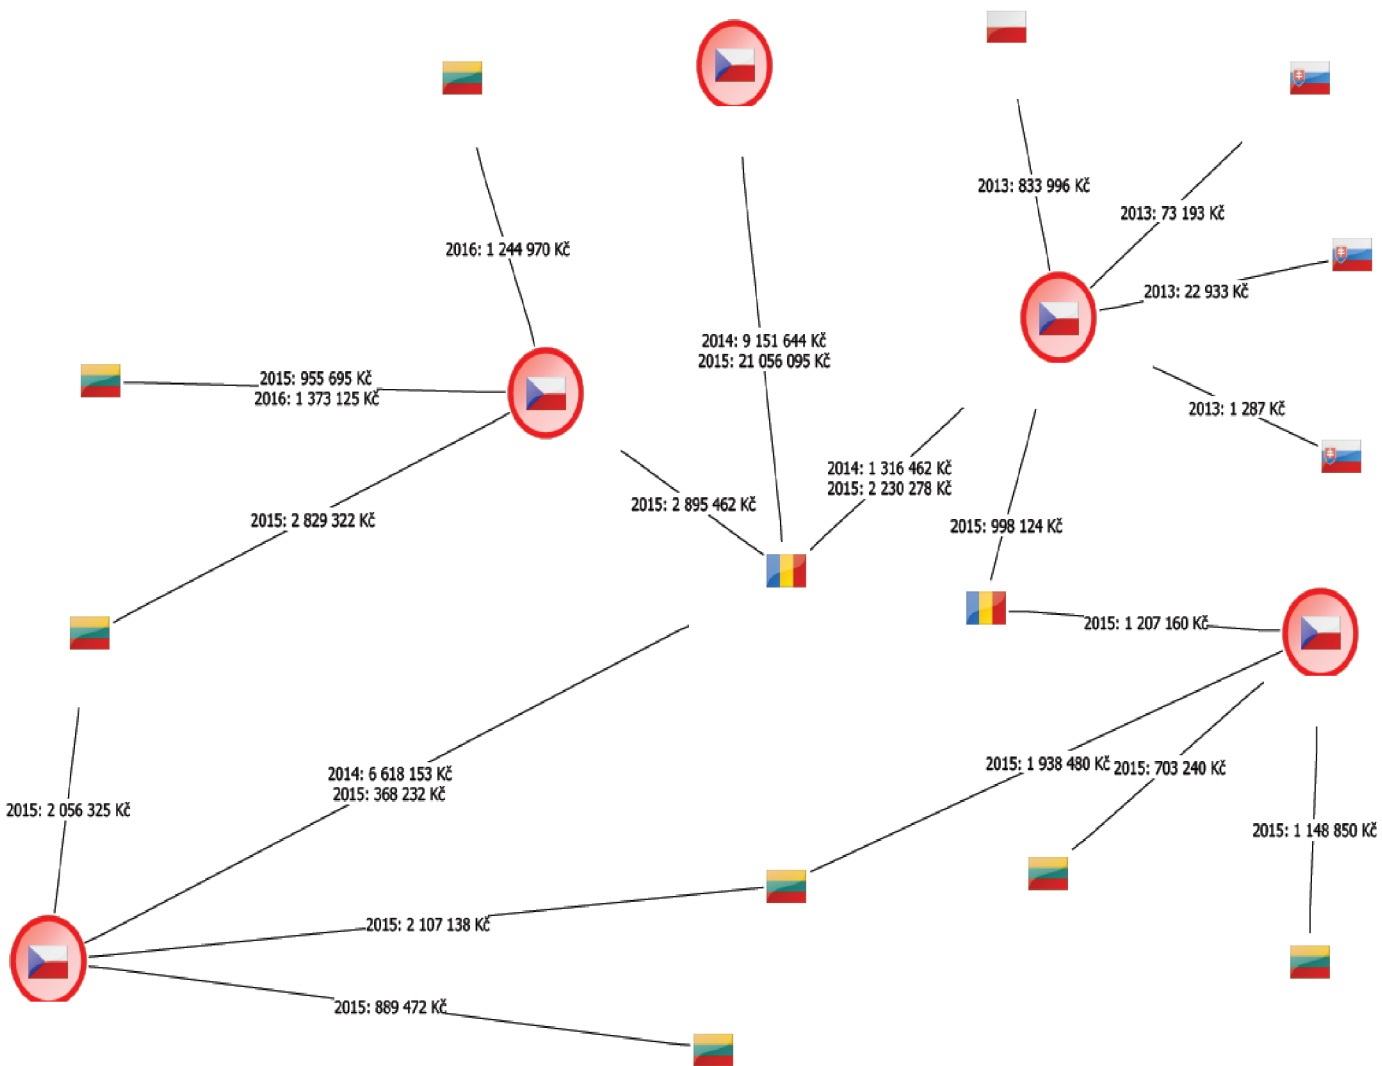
2013: 833 996 Kč

2013: 73 193 Kč

2016: 1 244 970 Kč

2013: 22 933 Kč

2014: 9 151 644 Kč
2015: 21 056 095 Kč

2015: 955 695 Kč
2016: 1 373 125 Kč

2013: 1 287 Kč

2014: 1 316 462 Kč
2015: 2 230 278 Kč

2015: 2 895 462 Kč

2015: 2 829 322 Kč

2015: 998 124 Kč

2015: 1 207 160 Kč

2014: 6 618 153 Kč
2015: 368 232 Kč

2015: 1 938 480 Kč

2015: 703 240 Kč

2015: 2 056 325 Kč

2015: 1 148 850 Kč

2015: 2 107 138 Kč

2015: 889 472 Kč